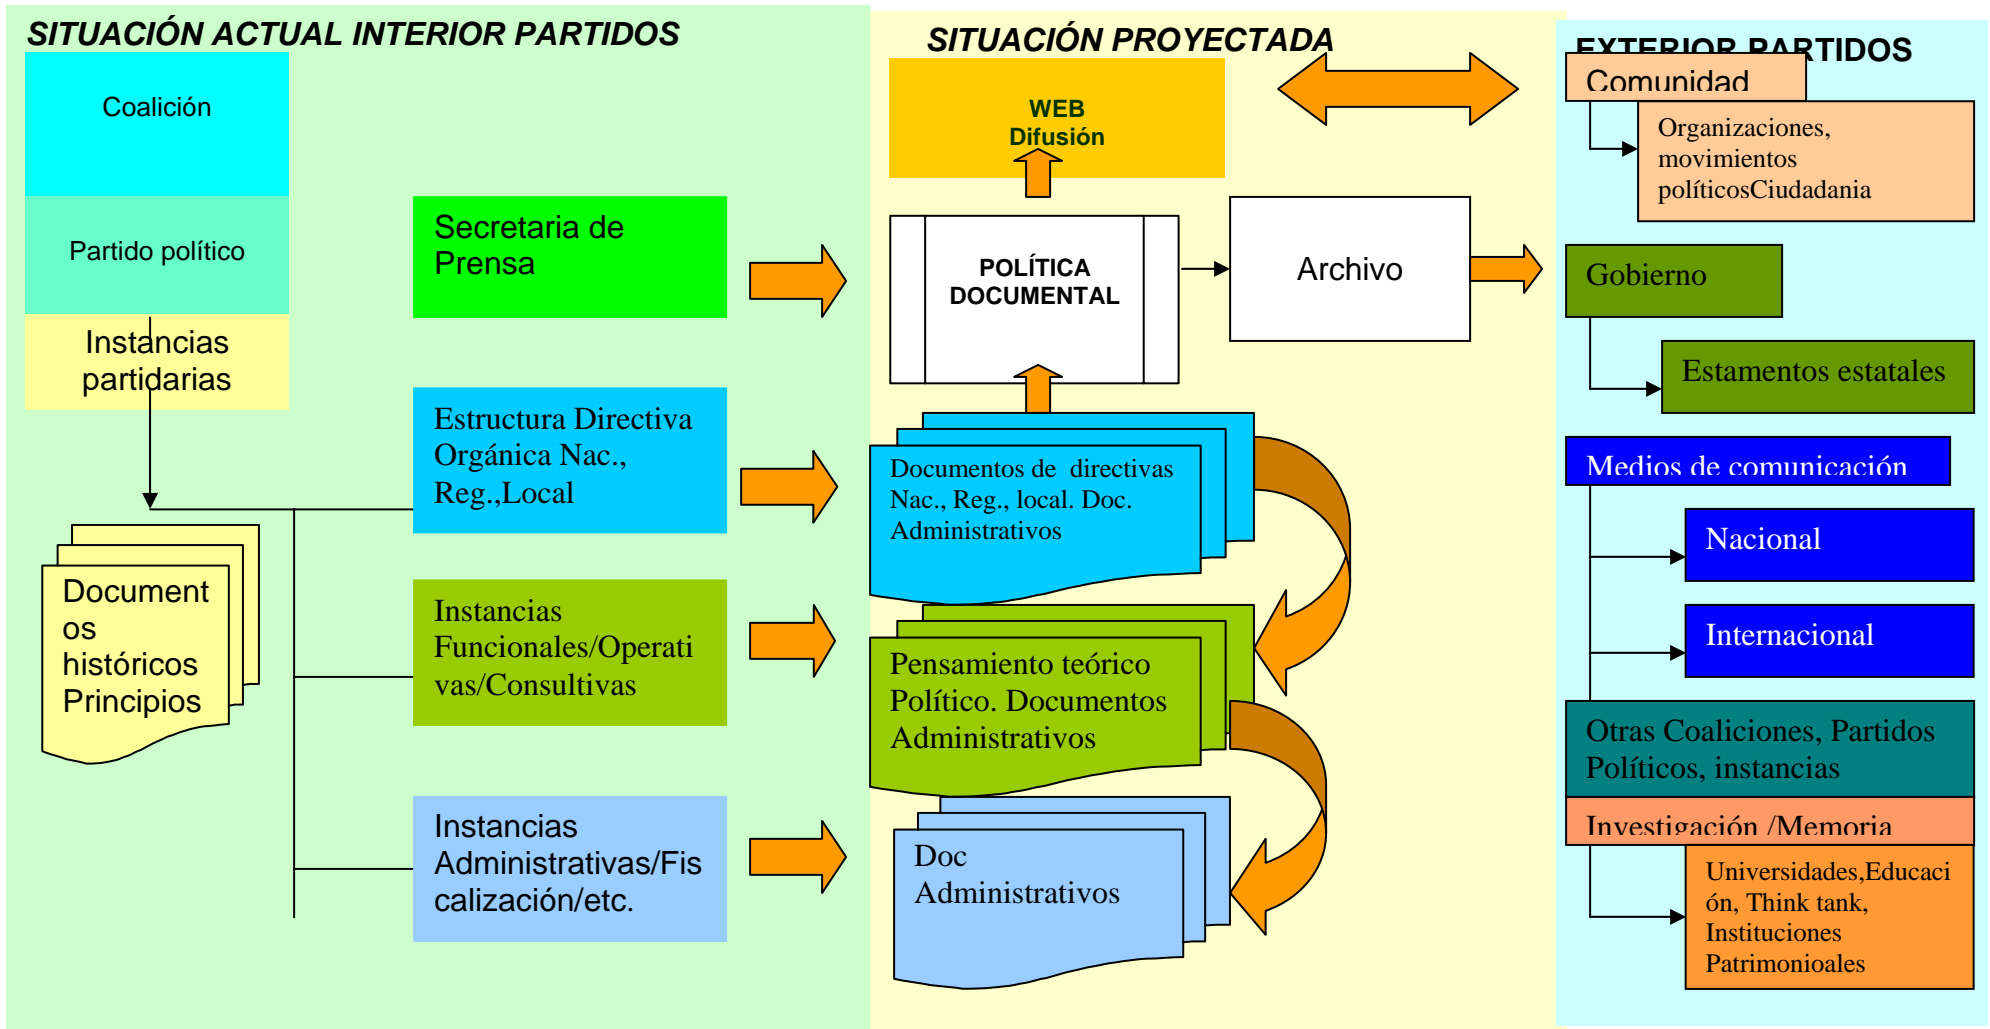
SITUACIÓN ACTUAL INTERIOR PARTIDOS

Coalición

Partido político

Instancias partidarias

Documentos históricos Principios

Secretaria de Prensa

Estructura Directiva Orgánica Nac., Reg.,Local

Instancias Funcionales/Operativas/Consultivas

Instancias Administrativas/Fiscalización/etc.

SITUACIÓN PROYECTADA

WEB Difusión

POLÍTICA DOCUMENTAL

Archivo

Documentos de directivas Nac., Reg., local. Doc. Administrativos

Pensamiento teórico Político. Documentos Administrativos

Doc Administrativos

EXTERIOR PARTIDOS

Comunidad

Organizaciones, movimientos políticosCiudadania

Gobierno

Estamentos estatales

Medios de comunicación

Nacional

Internacional

Otras Coaliciones, Partidos Políticos, instancias

Investigación /Memoria

Universidades,Educación, Think tank, Instituciones Patrimonioales